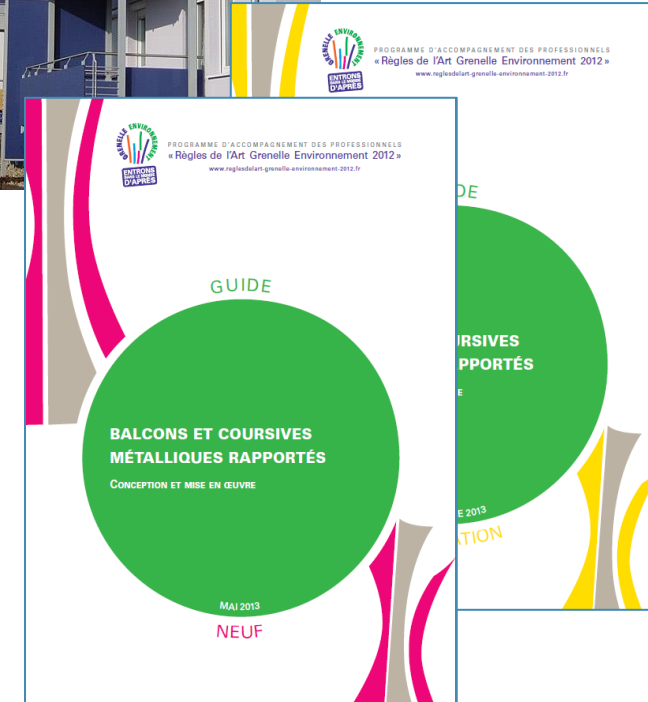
GRENELLE ENVIRONNEMENT
ENTRONS DANS LE MONDE D'APRÈS

PROGRAMME D'ACCOMPAGNEMENT DES PROFESSIONNELS
« Règles de l'Art Grenelle Environnement 2012 »
www.reglesdelart-grenelle-environnement-2012.fr

GRENELLE ENVIRONNEMENT
ENTRONS DANS LE MONDE D'APRÈS

PROGRAMME D'ACCOMPAGNEMENT DES PROFESSIONNELS
« Règles de l'Art Grenelle Environnement 2012 »
www.reglesdelart-grenelle-environnement-2012.fr

GUIDE

BALCONS ET COURSIVES MÉTALLIQUES RAPPORTÉS

CONCEPTION ET MISE EN ŒUVRE

MAI 2013

NEUF

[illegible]DE
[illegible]COURSIVES
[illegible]RAPPORTÉS
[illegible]E
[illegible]E 2013
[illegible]ATION